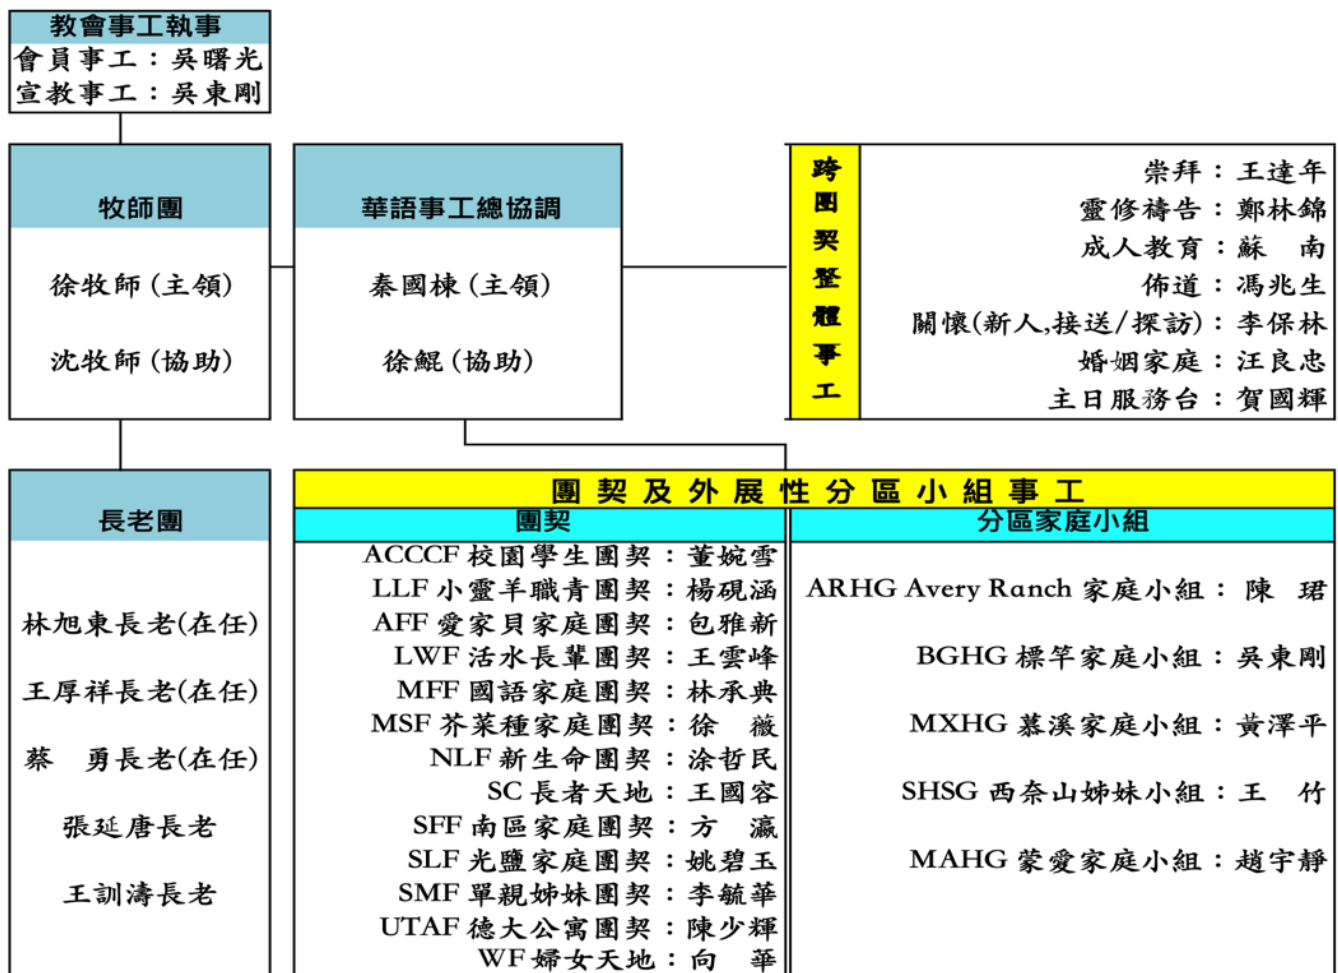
教會事工執事
會員事工：吳曙光
宣教事工：吳東剛

牧師團

徐牧師(主領)

沈牧師(協助)

華語事工總協調

秦國棟(主領)

徐鯤(協助)

跨團契整體事工

崇拜：王達年
靈修禱告：鄭林錦
成人教育：蘇　南
佈道：馮兆生
關懷(新人,接送/探訪)：李保林
婚姻家庭：汪良忠
主日服務台：賀國輝

長老團

林旭東長老(在任)

王厚祥長老(在任)

蔡　勇長老(在任)

張延唐長老

王訓濤長老

團契及外展性分區小組事工

團契

ACCCF 校園學生團契：董婉雲
LLF 小靈羊職青團契：楊硯涵
AFF 愛家貝家庭團契：包雅新
LWF 活水長輩團契：王雲峰
MFF 國語家庭團契：林承典
MSF 芥菜種家庭團契：徐　薇
NLF 新生命團契：涂哲民
SC 長者天地：王國容
SFF 南區家庭團契：方　瀛
SLF 光鹽家庭團契：姚碧玉
SMF 單親姊妹團契：李毓華
UTAF 德大公寓團契：陳少輝
WF 婦女天地：向　華

分區家庭小組

ARHG Avery Ranch 家庭小組：陳　珺

BGHG 標竿家庭小組：吳東剛

MXHG 慕溪家庭小組：黃澤平

SHSG 西奈山姊妹小組：王　竹

MAHG 蒙愛家庭小組：趙宇靜